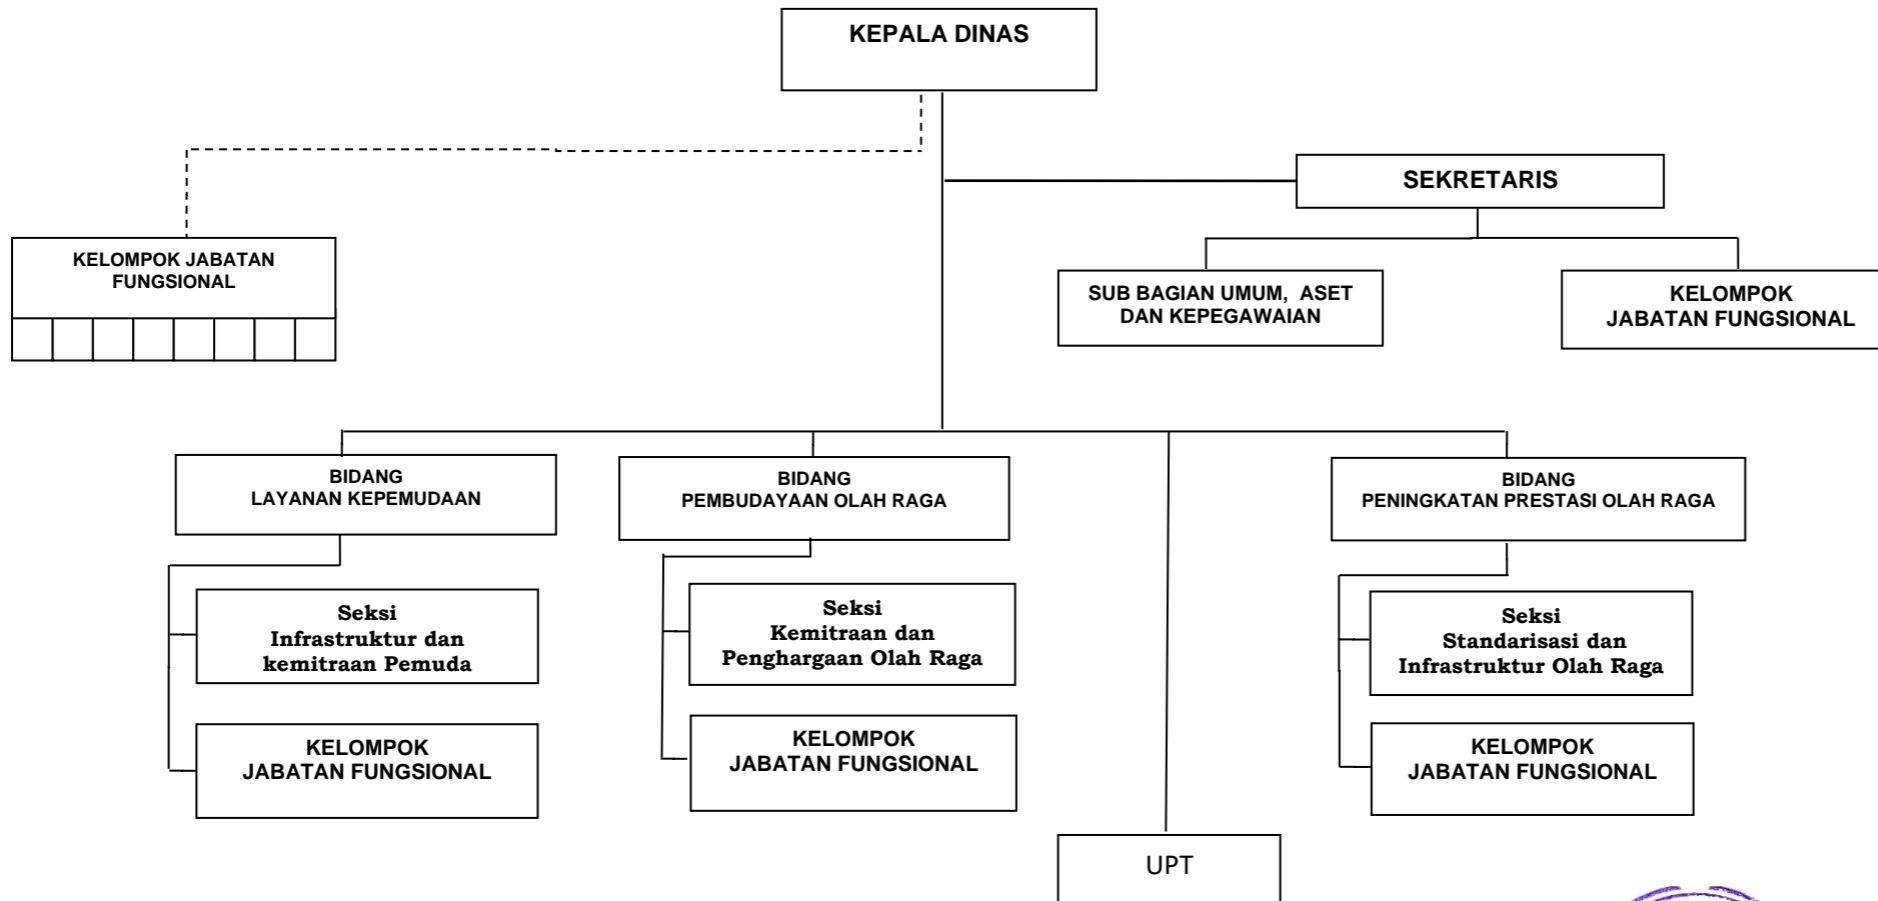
KEPALA DINAS

KELOMPOK JABATAN FUNGSIONAL

SEKRETARIS

SUB BAGIAN UMUM, ASET DAN KEPEGAWAIAN

KELOMPOK JABATAN FUNGSIONAL

BIDANG LAYANAN KEPEMUDAAN

Seksi Infrastruktur dan kemitraan Pemuda

KELOMPOK JABATAN FUNGSIONAL

BIDANG PEMBUDAYAAN OLAH RAGA

Seksi Kemitraan dan Penghargaan Olah Raga

KELOMPOK JABATAN FUNGSIONAL

UPT

BIDANG PENINGKATAN PRESTASI OLAH RAGA

Seksi Standarisasi dan Infrastruktur Olah Raga

KELOMPOK JABATAN FUNGSIONAL